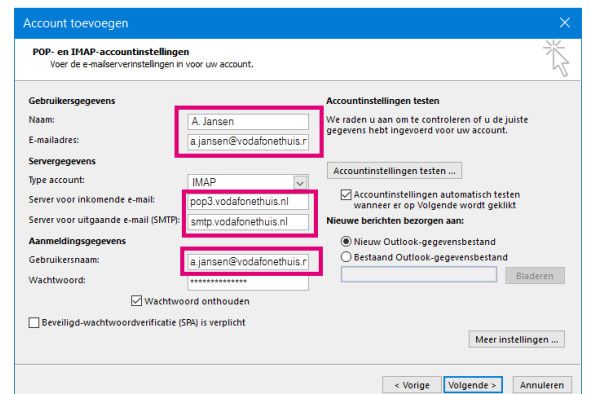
Account toevoegen

POP- en IMAP-accountinstellingen
Voer de e-mailserverinstellingen in voor uw account.

Gebruikersgegevens
Naam: A. Jansen
E-mailadres: a.jansen@vodafonethuis.r

Servergegevens
Type account: IMAP
Server voor inkomende e-mail: pop3.vodafonethuis.nl
Server voor uitgaande e-mail (SMTP): smtp.vodafonethuis.nl

Aanmeldingsgegevens
Gebruikersnaam: a.jansen@vodafonethuis.r
Wachtwoord: **************
Wachtwoord onthouden
Beveiligd-wachtwoordverificatie (SPA) is verplicht

Accountinstellingen testen
We raden u aan om te controleren of u de juiste gegevens hebt ingevoerd voor uw account.

Accountinstellingen testen ...

Accountinstellingen automatisch testen wanneer er op Volgende wordt geklikt

Nieuwe berichten bezorgen aan:
Nieuw Outlook-gegevensbestand
Bestaand Outlook-gegevensbestand
Bladeren

Meer instellingen ...

< Vorige   Volgende >   Annuleren